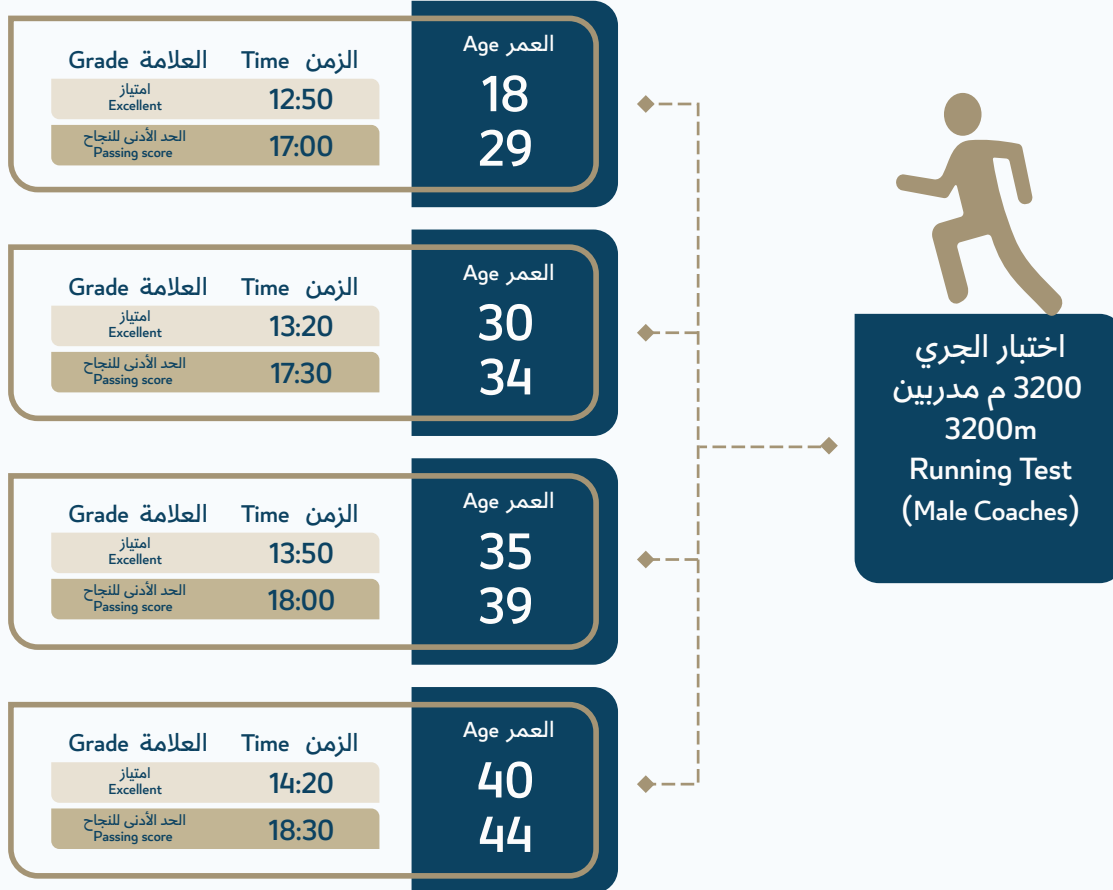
Grade العلامة | Time الزمن | Age العمر
امتياز Excellent | 12:50 | 18
الحد الأدنى للنجاح Passing score | 17:00 | 29

Grade العلامة | Time الزمن | Age العمر
امتياز Excellent | 13:20 | 30
الحد الأدنى للنجاح Passing score | 17:30 | 34

Grade العلامة | Time الزمن | Age العمر
امتياز Excellent | 13:50 | 35
الحد الأدنى للنجاح Passing score | 18:00 | 39

Grade العلامة | Time الزمن | Age العمر
امتياز Excellent | 14:20 | 40
الحد الأدنى للنجاح Passing score | 18:30 | 44

اختبار الجري
3200 م مدربين
3200m
Running Test
(Male Coaches)